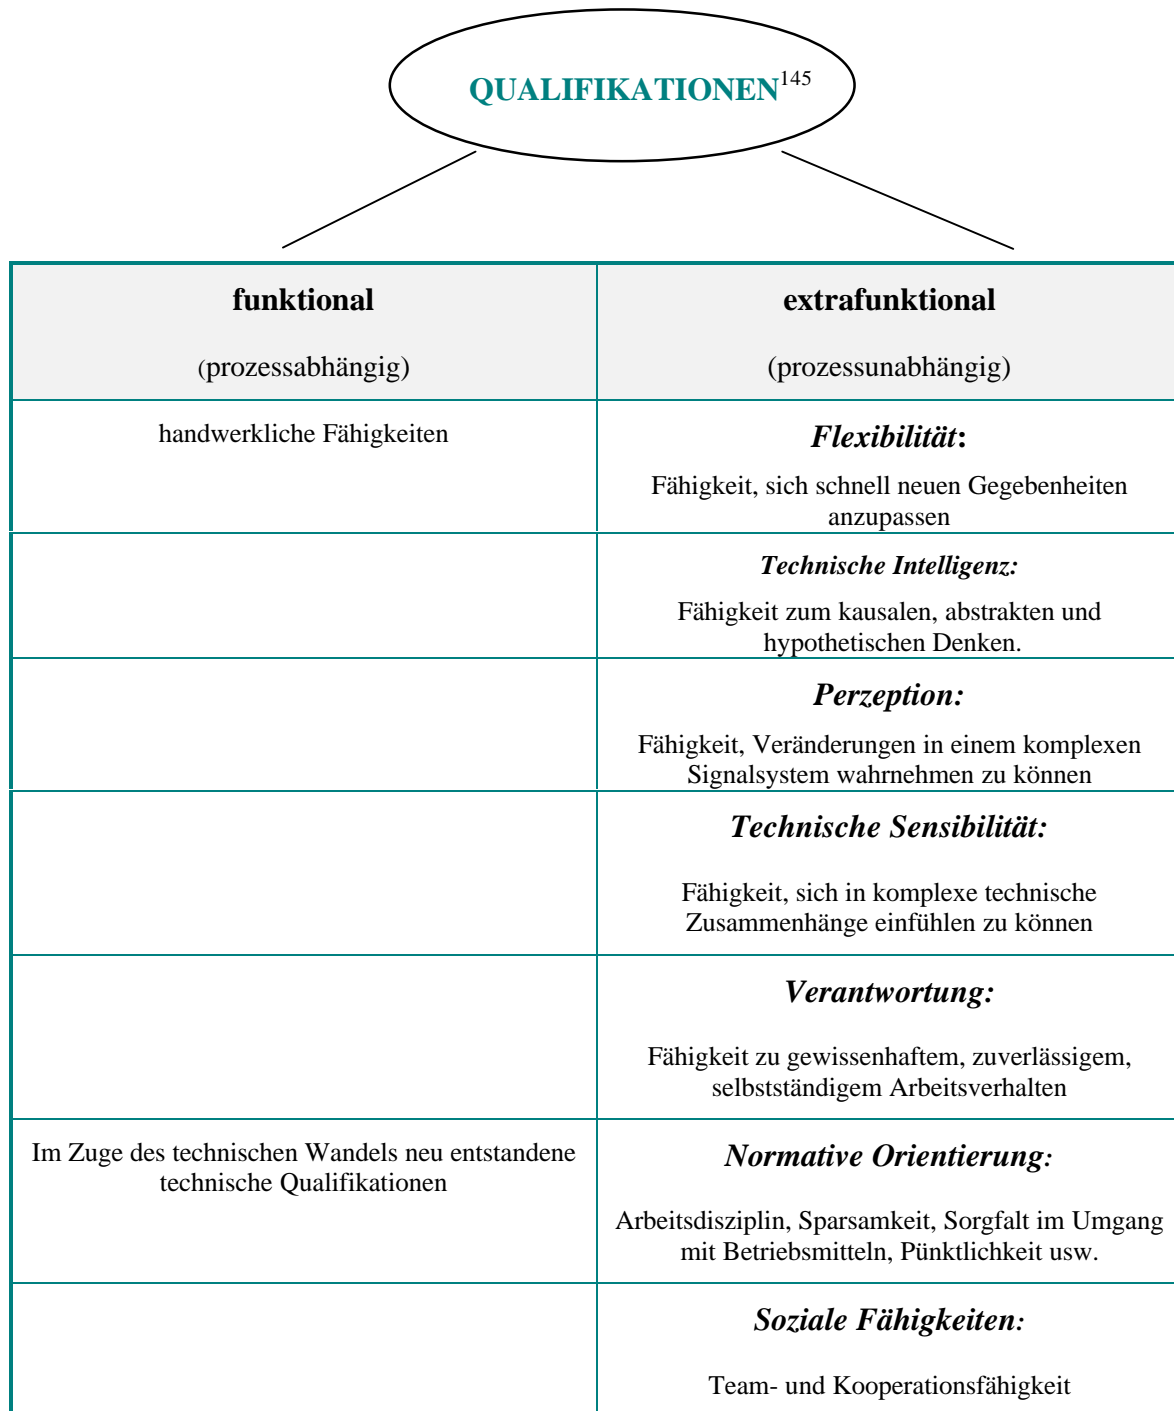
QUALIFIKATIONEN$^{145}$

| funktional (prozessabhängig) | extrafunktional (prozessunabhängig) |
|---|---|
| handwerkliche Fähigkeiten | **Flexibilität:** Fähigkeit, sich schnell neuen Gegebenheiten anzupassen |
| | **Technische Intelligenz:** Fähigkeit zum kausalen, abstrakten und hypothetischen Denken. |
| | **Perzeption:** Fähigkeit, Veränderungen in einem komplexen Signalsystem wahrnehmen zu können |
| | **Technische Sensibilität:** Fähigkeit, sich in komplexe technische Zusammenhänge einfühlen zu können |
| | **Verantwortung:** Fähigkeit zu gewissenhaftem, zuverlässigem, selbstständigem Arbeitsverhalten |
| Im Zuge des technischen Wandels neu entstandene technische Qualifikationen | **Normative Orientierung:** Arbeitsdisziplin, Sparsamkeit, Sorgfalt im Umgang mit Betriebsmitteln, Pünktlichkeit usw. |
| | **Soziale Fähigkeiten:** Team- und Kooperationsfähigkeit |